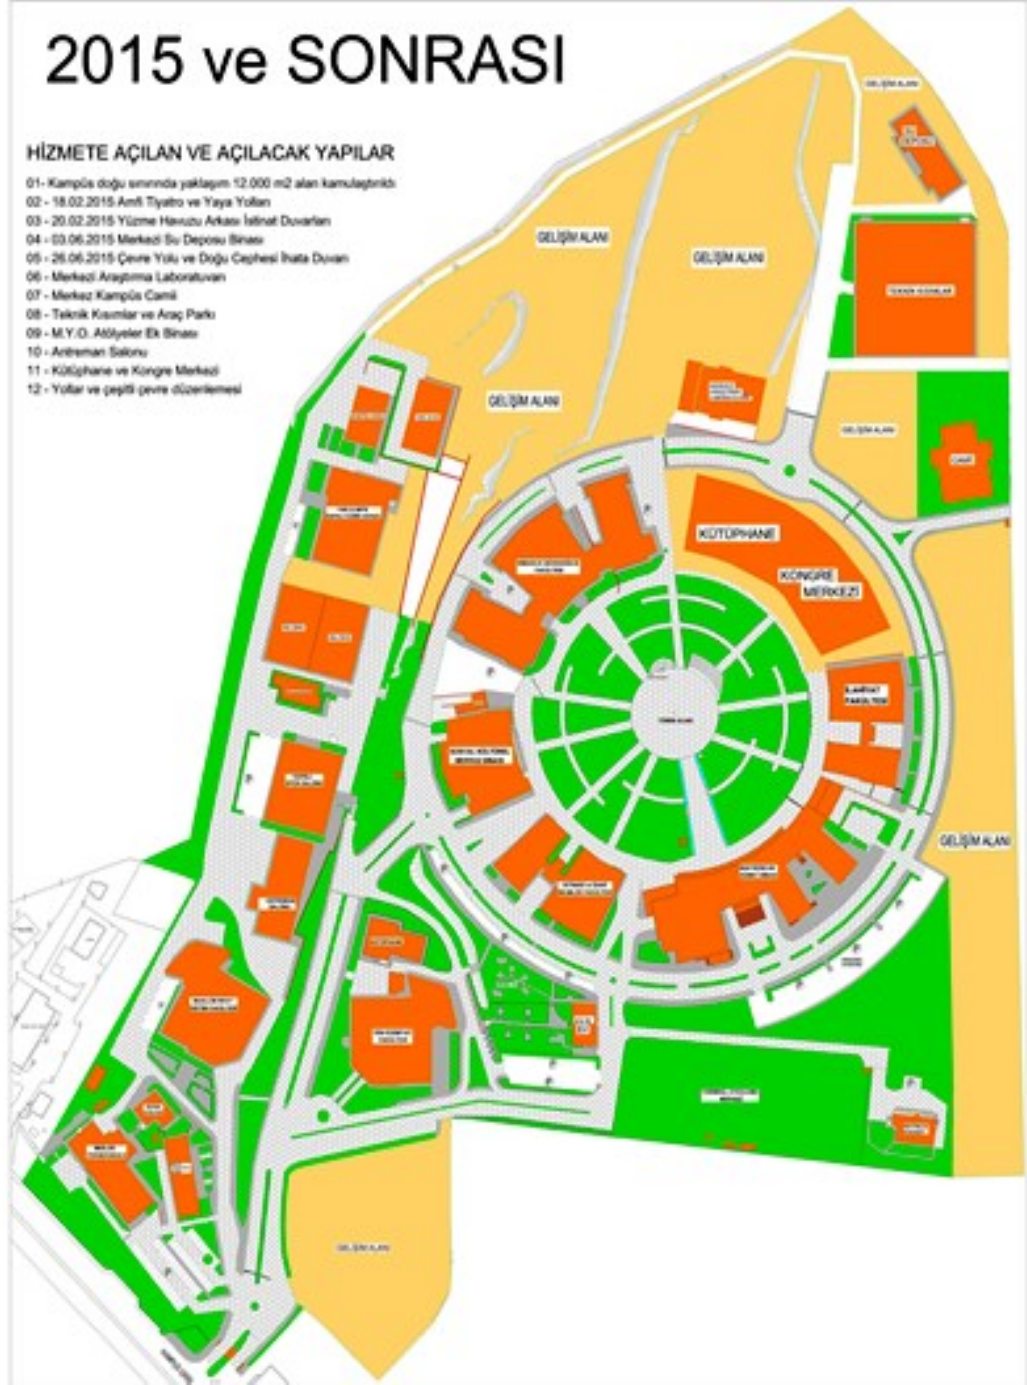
2015 ve SONRASI

HİZMETE AÇILAN VE AÇILACAK YAPILAR

01- Kampüs doğu sınırında yaklaşım 12.000 m2 alan kamulaştırıldı
02 - 18.02.2015 Amfi Tiyatro ve Yaya Yolları
03 - 20.02.2015 Yüzme Havuzu Arkası İstinat Duvarları
04 - 03.06.2015 Merkezi Su Deposu Binası
05 - 26.06.2015 Çevre Yolu ve Doğu Cephesi İhata Duvarı
06 - Merkezi Araştırma Laboratuvarı
07 - Merkez Kampüs Camii
08 - Teknik Kısımlar ve Araç Parkı
09 - M.Y.O. Atölyeler Ek Binası
10 - Antreman Salonu
11 - Kütüphane ve Kongre Merkezi
12 - Yollar ve çeşitli çevre düzenlemesi

GELİŞİM ALANI

GELİŞİM ALANI

GELİŞİM ALANI

GELİŞİM ALANI

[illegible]

TEKNİK KISIMLAR

GELİŞİM ALANI

CAMİİ

KÜTÜPHANE

KONGRE MERKEZİ

İLAHİYAT FAKÜLTESİ

SOSYAL KÜLTÜREL MERKEZ BİNASI

GELİŞİM ALANI

GELİŞİM ALANI

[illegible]